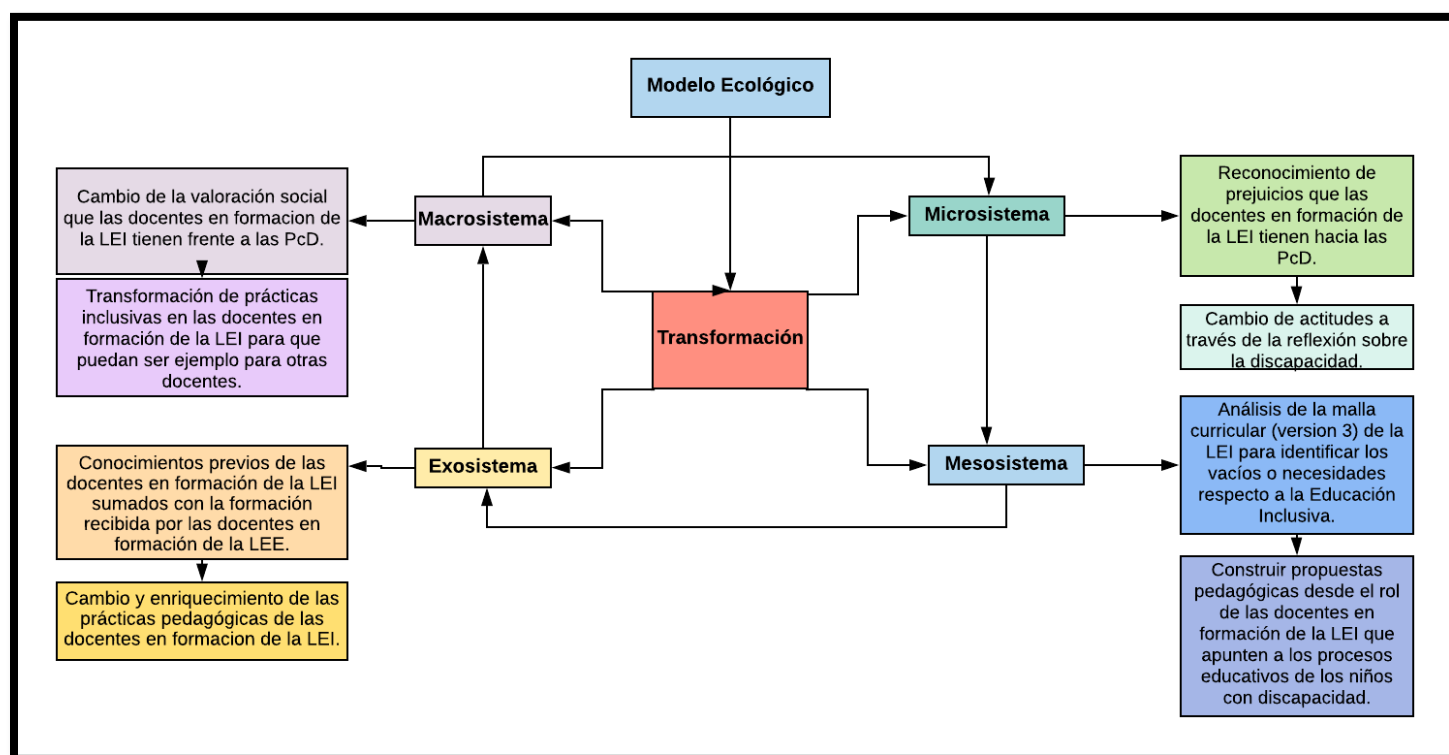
Modelo Ecológico

Cambio de la valoración social que las docentes en formacion de la LEI tienen frente a las PcD.

Macrosistema

Microsistema

Reconocimiento de prejuicios que las docentes en formación de la LEI tienen hacia las PcD.

Transformación de prácticas inclusivas en las docentes en formación de la LEI para que puedan ser ejemplo para otras docentes.

Transformación

Cambio de actitudes a través de la reflexión sobre la discapacidad.

Análisis de la malla curricular (version 3) de la LEI para identificar los vacíos o necesidades respecto a la Educación Inclusiva.

Conocimientos previos de las docentes en formación de la LEI sumados con la formación recibida por las docentes en formación de la LEE.

Exosistema

Mesosistema

Cambio y enriquecimiento de las prácticas pedagógicas de las docentes en formacion de la LEI.

Construir propuestas pedagógicas desde el rol de las docentes en formación de la LEI que apunten a los procesos educativos de los niños con discapacidad.